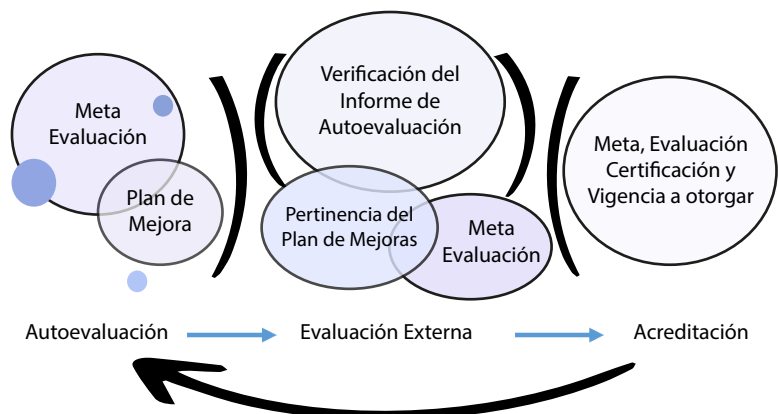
Meta Evaluación

Plan de Mejora

Verificación del Informe de Autoevaluación

Pertinencia del Plan de Mejoras

Meta Evaluación

Meta, Evaluación Certificación y Vigencia a otorgar

Autoevaluación

Evaluación Externa

Acreditación